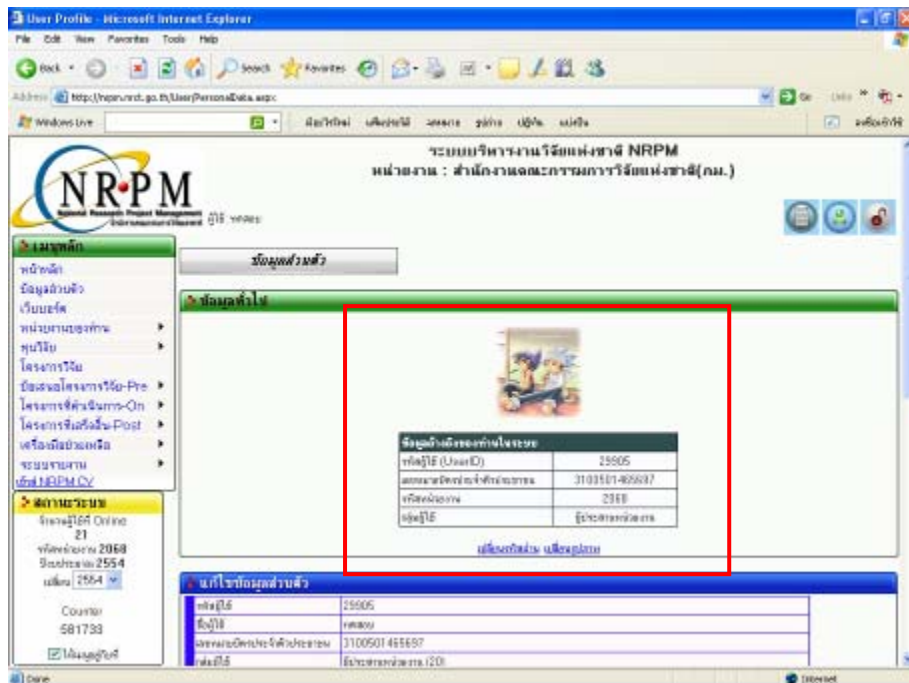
User Profile - Microsoft Internet Explorer

File Edit View Favorites Tools Help

Back Search Favorites

Address http://nrpm.nrct.go.th/UserPersonalData.aspx Go Links

Windows Live

ระบบบริหารงานวิจัยแห่งชาติ NRPM
หน่วยงาน : สำนักงานคณะกรรมการวิจัยแห่งชาติ(วช.)

NRPM
National Research Project Management

ผู้ใช้ : ทดสอบ

เมนูหลัก
หน้าหลัก
ข้อมูลส่วนตัว
เว็บบอร์ด
หน่วยงานของท่าน
ทุนวิจัย
โครงการวิจัย
ข้อเสนอโครงการวิจัย-Pre
โครงการที่ดำเนินการ-On
โครงการที่เสร็จสิ้น-Post
เครือข่ายนักวิจัย
ระบบรายงาน
เข้าสู่ NRPM CV

สถานะระบบ
จำนวนผู้ใช้ที่ Online
21
รหัสหน่วยงาน 2068
ปีงบประมาณ 2554
เปลี่ยน 2554

Counter
581733

ไม่แสดงรูปภาพ

ข้อมูลส่วนตัว

ข้อมูลทั่วไป

| ข้อมูลล้างอิงของท่านในระบบ | |
|---|---|
| รหัสผู้ใช้ (UserID) | 25905 |
| เลขหมายบัตรประจำตัวประชาชน | 3100501465697 |
| รหัสหน่วยงาน | 2068 |
| กลุ่มผู้ใช้ | ผู้ประสานงานหน่วยงาน |

เปลี่ยนรหัสผ่าน เปลี่ยนรูปภาพ

แก้ไขข้อมูลส่วนตัว

| | |
|---|---|
| รหัสผู้ใช้ | 25905 |
| ชื่อผู้ใช้ | ทดสอบ |
| เลขหมายบัตรประจำตัวประชาชน | 3100501465697 |
| กลุ่มผู้ใช้ | ผู้ประสานงานหน่วยงาน (20) |

Done Internet